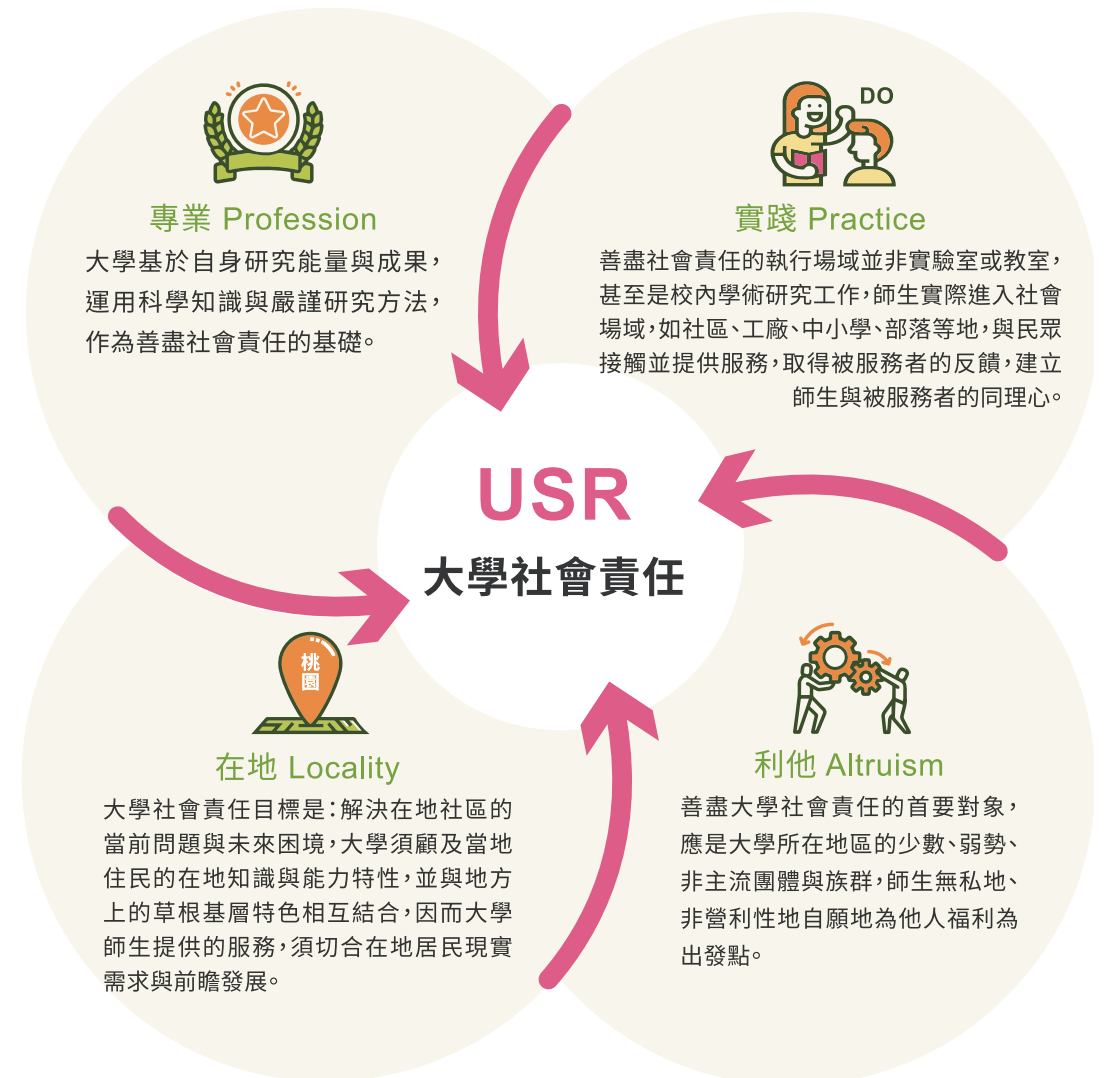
專業 Profession

大學基於自身研究能量與成果，運用科學知識與嚴謹研究方法，作為善盡社會責任的基礎。

DO

實踐 Practice

善盡社會責任的執行場域並非實驗室或教室，甚至是校內學術研究工作，師生實際進入社會場域，如社區、工廠、中小學、部落等地，與民眾接觸並提供服務，取得被服務者的反饋，建立師生與被服務者的同理心。

USR
大學社會責任

桃園

在地 Locality

大學社會責任目標是：解決在地社區的當前問題與未來困境，大學須顧及當地住民的在地知識與能力特性，並與地方上的草根基層特色相互結合，因而大學師生提供的服務，須切合在地居民現實需求與前瞻發展。

利他 Altruism

善盡大學社會責任的首要對象，應是大學所在地區的少數、弱勢、非主流團體與族群，師生無私地、非營利性地自願地為他人福利為出發點。